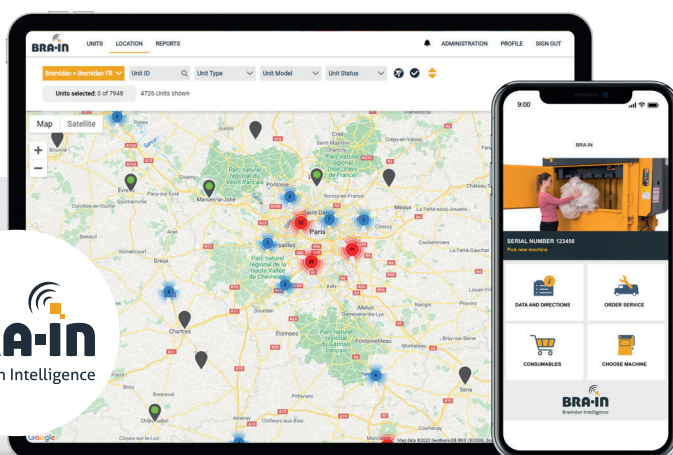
BRA-IN UNITS LOCATION REPORTS ADMINISTRATION PROFILE SIGN OUT

Bramidan > Bramidan FR Unit ID Unit Type Unit Model Unit Status

Units selected: 0 of 7948 4726 Units shown

Map Satellite

+
−

Paris
Versailles
Saint-Denis
Chartres
Étampes
Meaux
Melun
Sens
Pontoise
Évreux
Mantes-la-Jolie
Rambouillet
Parc naturel régional du Vexin français
Parc naturel régional de la Haute Vallée de Chevreuse
Parc naturel régional du Gâtinais français
Parc naturel régional Oise Pays de France

Google
Map data ©2022 GeoBasis-DE/BKG (©2009), Google

9:00

BRA-IN

SERIAL NUMBER 123456
Pick new machine

DATA AND DIRECTIONS
ORDER SERVICE
CONSUMABLES
CHOOSE MACHINE

BRA-IN
Bramidan Intelligence

BRA-IN
n Intelligence